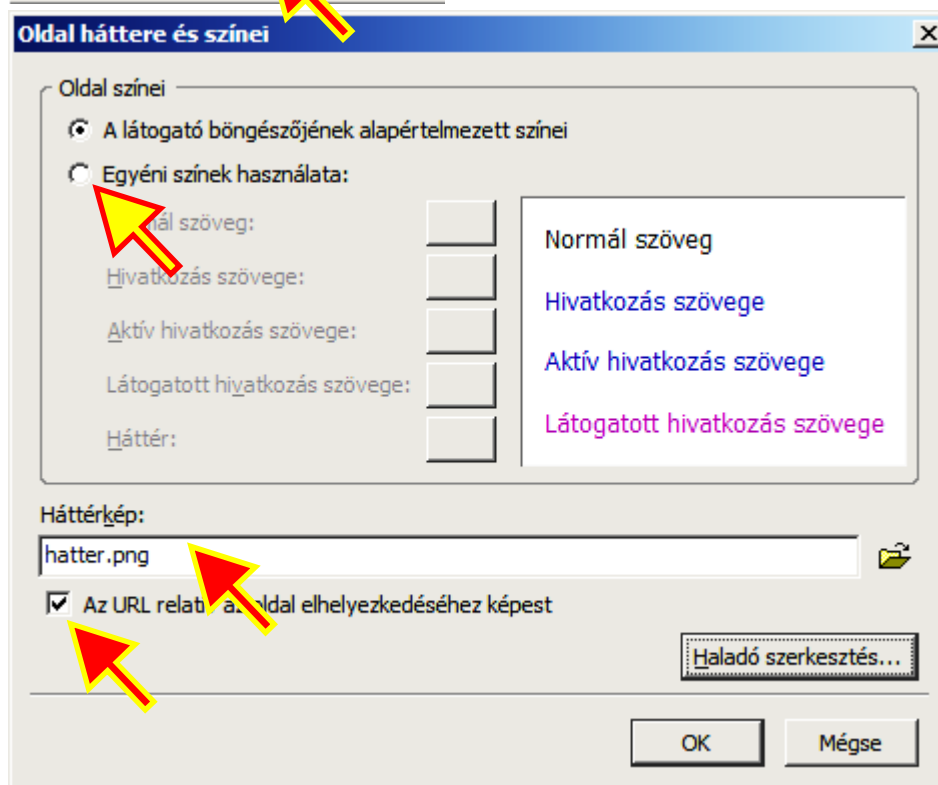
Oldal háttere és színei

Oldal színei

A látogató böngészőjének alapértelmezett színei

Egyéni színek használata:

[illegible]mál szöveg:

Hivatkozás szövege:

Aktív hivatkozás szövege:

Látogatott hivatkozás szövege:

Háttér:

Normál szöveg

Hivatkozás szövege

Aktív hivatkozás szövege

Látogatott hivatkozás szövege

Háttérkép:

hatter.png

Az URL relat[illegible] a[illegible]oldal elhelyezkedéséhez képest

Haladó szerkesztés...

OK

Mégse